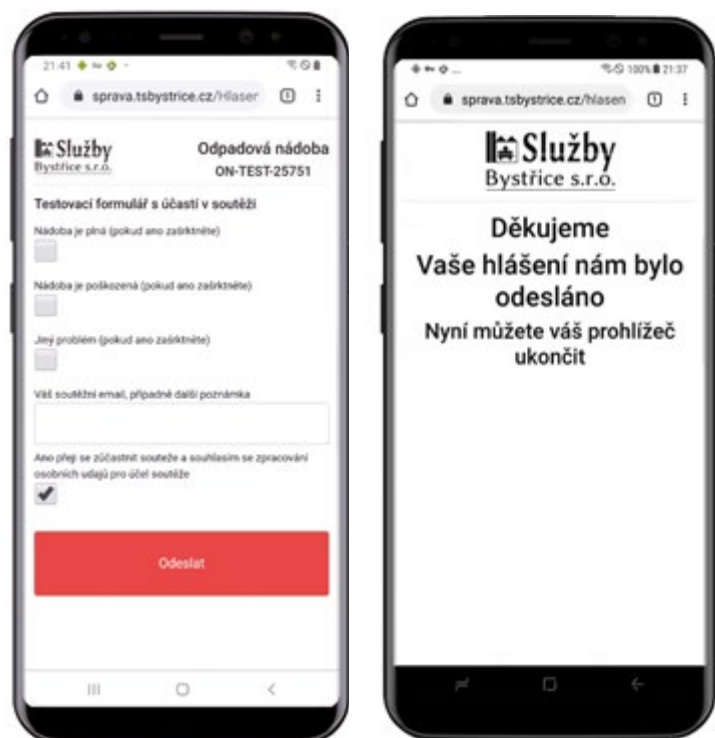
21:41

sprava.tsbystrice.cz/Hlaser

Služby
Bystřice s.r.o.

Odpadová nádoba
ON-TEST-25751

Testovací formulář s účastí v soutěži

Nádoba je plná (pokud ano zaškrtněte)

Nádoba je poškozená (pokud ano zaškrtněte)

Jiný problém (pokud ano zaškrtněte)

Váš soutěžní email, případně další poznámka

Ano přeji se zúčastnit soutěže a souhlasím se zpracování osobních údajů pro účel soutěže

Odeslat

100% 21:37

sprava.tsbystrice.cz/hlasen

Služby
Bystřice s.r.o.

Děkujeme
Vaše hlášení nám bylo odesláno
Nyní můžete váš prohlížeč ukončit